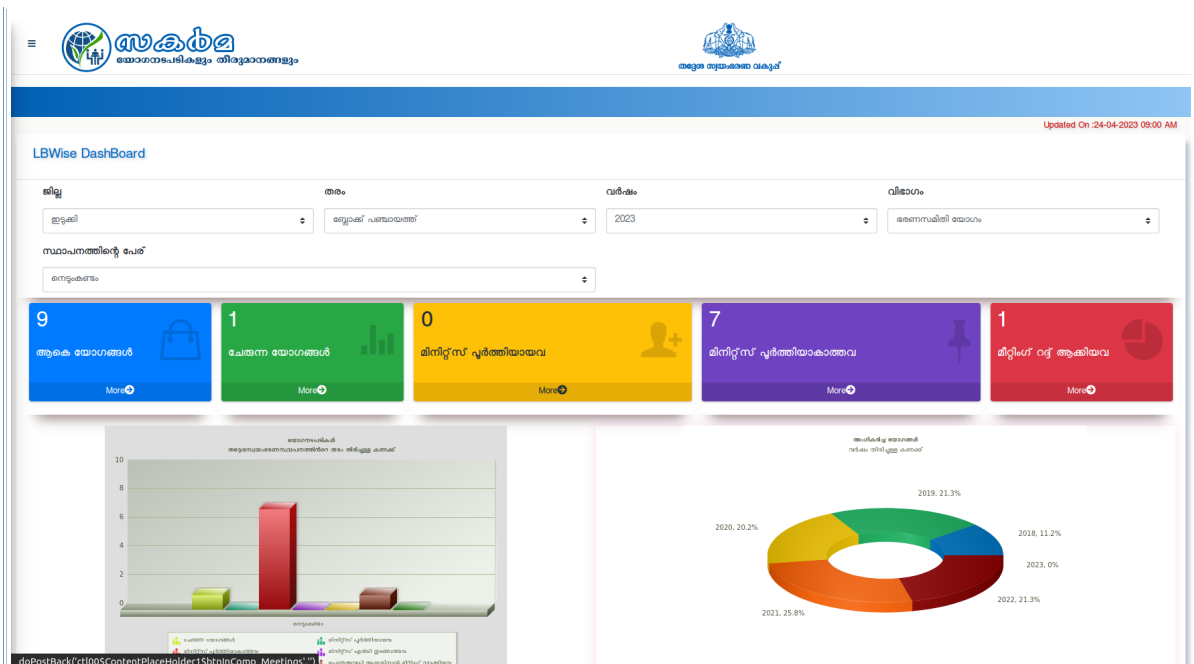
≡ സകർമ്മ
യോഗനടപടികളും തീരുമാനങ്ങളും

തദ്ദേശ സ്വയംഭരണ വകുപ്പ്

Updated On :24-04-2023 09:00 AM

LBWise DashBoard

ജില്ല
ഇടുക്കി

തരം
ബ്ലോക്ക് പഞ്ചായത്ത്

വർഷം
2023

വിഭാഗം
ഭരണസമിതി യോഗം

സ്ഥാപനത്തിന്റെ പേര്
നെടുംകണ്ടം

9
ആകെ യോഗങ്ങൾ
More

1
ചേരുന്ന യോഗങ്ങൾ
More

0
മിനിറ്റ്സ് പൂർത്തിയായവ
More

7
മിനിറ്റ്സ് പൂർത്തിയാകാത്തവ
More

1
മീറ്റിംഗ് റദ്ദ് ആക്കിയവ
More

യോഗനടപടികൾ
തദ്ദേശസ്വയംഭരണസ്ഥാപനത്തിന്റെ തരം തിരിച്ചുള്ള കണക്ക്

10
8
6
4
2
0

നെടുംകണ്ടം

ചേരുന്ന യോഗങ്ങൾ
മിനിറ്റ്സ് പൂർത്തിയായവ
മിനിറ്റ്സ് പൂർത്തിയാകാത്തവ
മിനിറ്റ്സ് ഇല്ലാത്തവ
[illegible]

അംഗീകരിച്ച യോഗങ്ങൾ
വർഷം തിരിച്ചുള്ള കണക്ക്

2019, 21.3%
2018, 11.2%
2020, 20.2%
2023, 0%
2022, 21.3%
2021, 25.8%

doPostBack('ctl00$ContentPlaceHolder1$btnInComp_Meetings','')